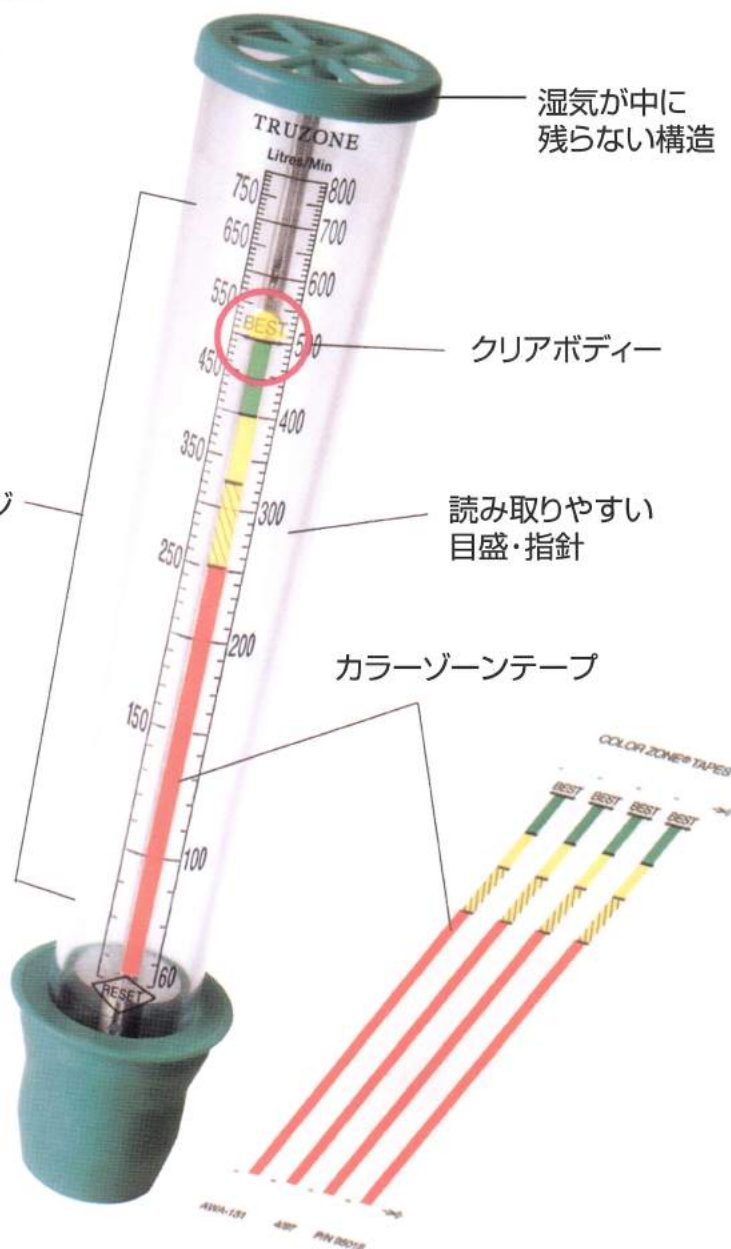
湿気が中に
残らない構造

TRUZONE
Litres/Min

750 800
650 700
550 600
BEST
450 500
400
350
300
250
200
150
100
60
RESET

クリアボディー

ジ

読み取りやすい
目盛・指針

カラーゾーンテープ

COLOR ZONE® TAPES
BEST BEST BEST BEST

AWA-151 4/97 P/N 89018